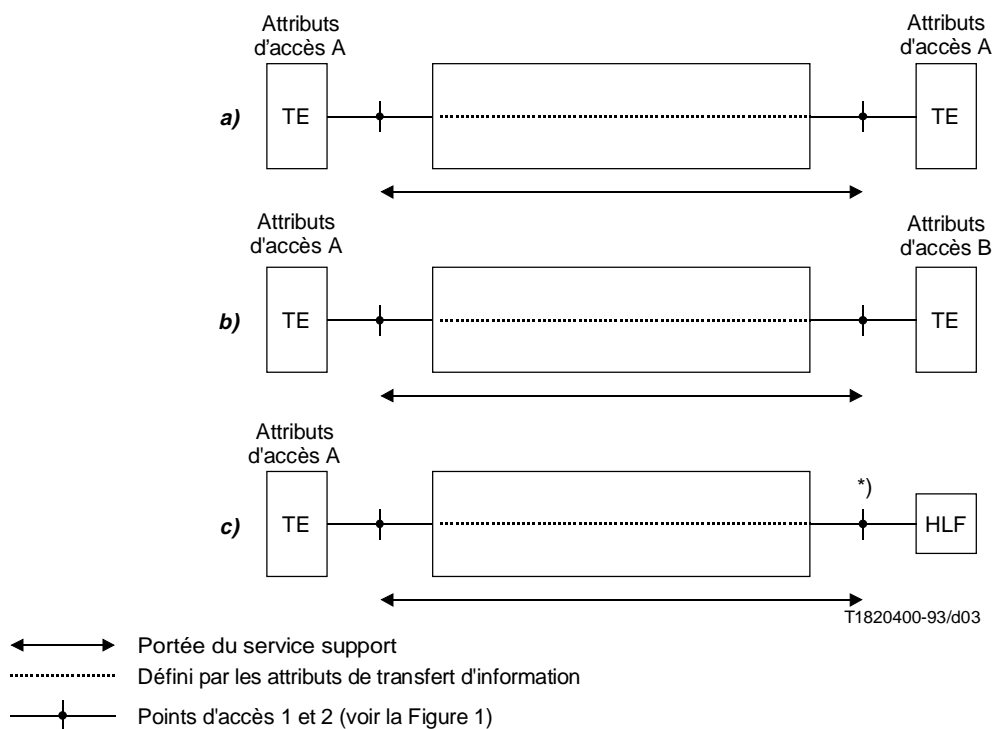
Attributs d'accès A

Attributs d'accès A

a)

TE

TE

Attributs d'accès A

Attributs d'accès B

b)

TE

TE

Attributs d'accès A

c)

TE

*)

HLF

T1820400-93/d03

Portée du service support

Défini par les attributs de transfert d'information

Points d'accès 1 et 2 (voir la Figure 1)